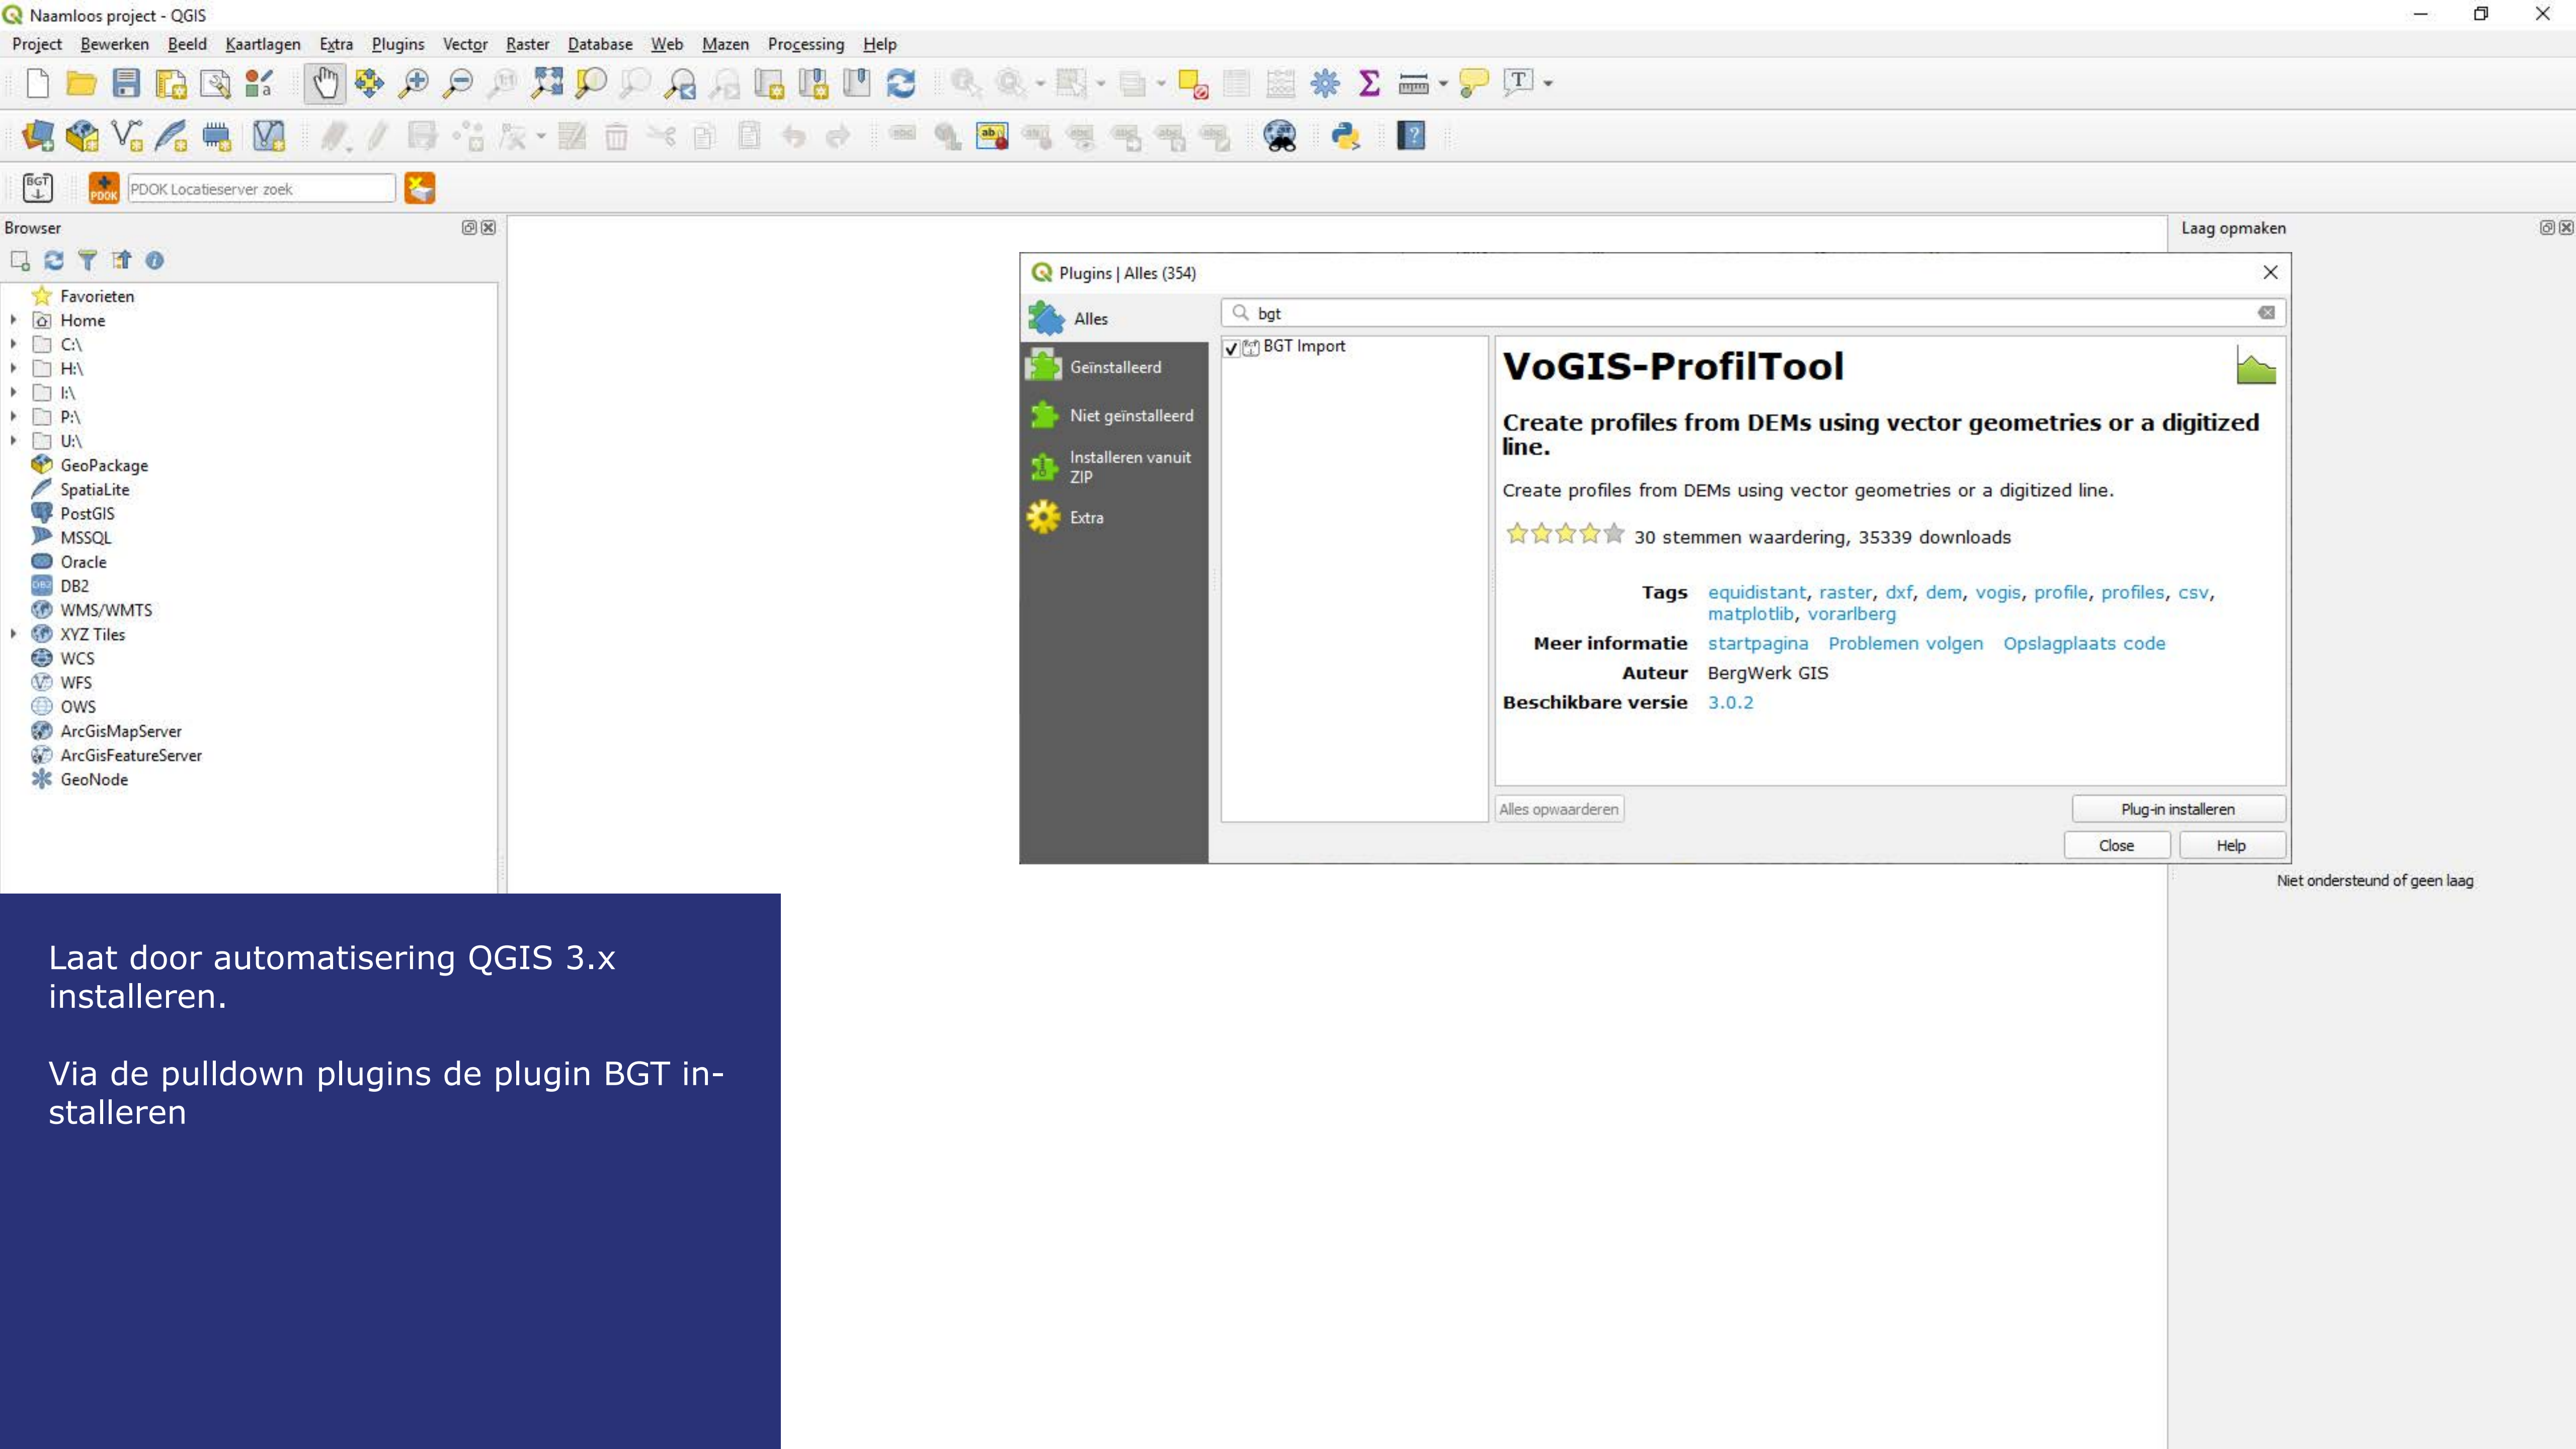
Naamloos project - QGIS

Project Bewerken Beeld Kaartlagen Extra Plugins Vector Raster Database Web Mazen Processing Help

BGT

PDOK

PDOK Locatieserver zoek

Browser

Favorieten
Home
C:\
H:\
I:\
P:\
U:\
GeoPackage
SpatiaLite
PostGIS
MSSQL
Oracle
DB2
WMS/WMTS
XYZ Tiles
WCS
WFS
OWS
ArcGisMapServer
ArcGisFeatureServer
GeoNode

Laag opmaken

Plugins | Alles (354)

Alles
Geïnstalleerd
Niet geïnstalleerd
Installeren vanuit ZIP
Extra

bgt

BGT Import

VoGIS-ProfilTool

Create profiles from DEMs using vector geometries or a digitized line.

Create profiles from DEMs using vector geometries or a digitized line.

30 stemmen waardering, 35339 downloads

Tags equidistant, raster, dxf, dem, vogis, profile, profiles, csv, matplotlib, vorarlberg
Meer informatie startpagina Problemen volgen Opslagplaats code
Auteur BergWerk GIS
Beschikbare versie 3.0.2

Alles opwaarderen

Plug-in installeren

Close

Help

Niet ondersteund of geen laag

Laat door automatisering QGIS 3.x installeren.

Via de pulldown plugins de plugin BGT installeren